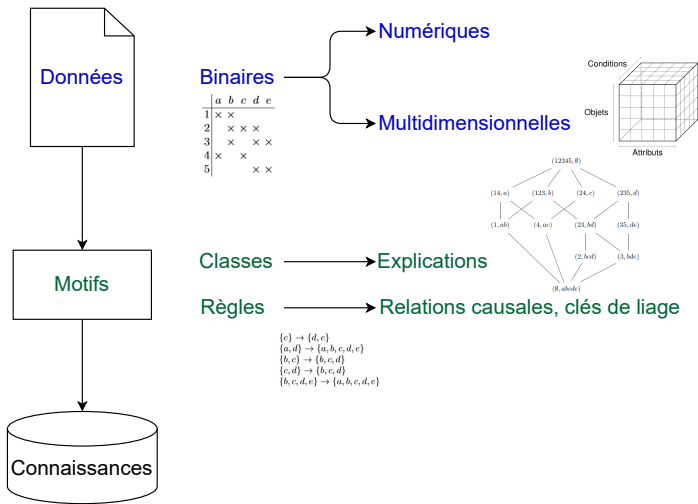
Données

Binaires

Numériques

Multidimensionnelles

Conditions

Objets

Attributs

|   | a | b | c | d | e |
|---|---|---|---|---|---|
| 1 | × | × |   |   |   |
| 2 |   | × | × | × |   |
| 3 |   | × |   | × | × |
| 4 | × |   | × |   |   |
| 5 |   |   |   | × | × |

$(12345, \emptyset)$

$(14, a)$ $(123, b)$ $(24, c)$ $(235, d)$

$(1, ab)$ $(4, ac)$ $(23, bd)$ $(35, de)$

$(2, bcd)$ $(3, bde)$

$(\emptyset, abcde)$

Motifs

Classes

Explications

Règles

Relations causales, clés de liage

$\{e\} \rightarrow \{d, e\}$
$\{a, d\} \rightarrow \{a, b, c, d, e\}$
$\{b, c\} \rightarrow \{b, c, d\}$
$\{c, d\} \rightarrow \{b, c, d\}$
$\{b, c, d, e\} \rightarrow \{a, b, c, d, e\}$

Connaissances